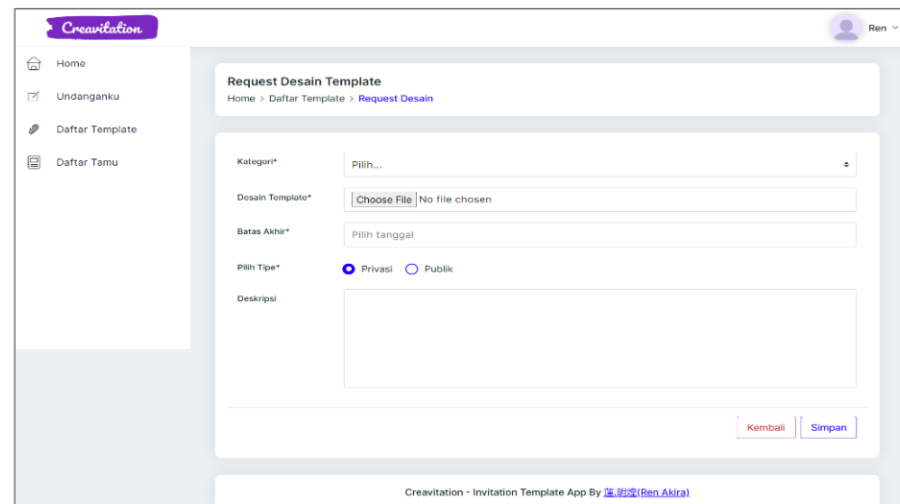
Creavitation

Ren

Home

Undanganku

Daftar Template

Daftar Tamu

Request Desain Template

Home > Daftar Template > Request Desain

Kategori*

Pilih...

Desain Template*

Choose File No file chosen

Batas Akhir*

Pilih tanggal

Pilih Tipe*

Privasi Publik

Deskripsi

Kembali Simpan

Creavitation - Invitation Template App By 蓮.明窪(Ren Akira)